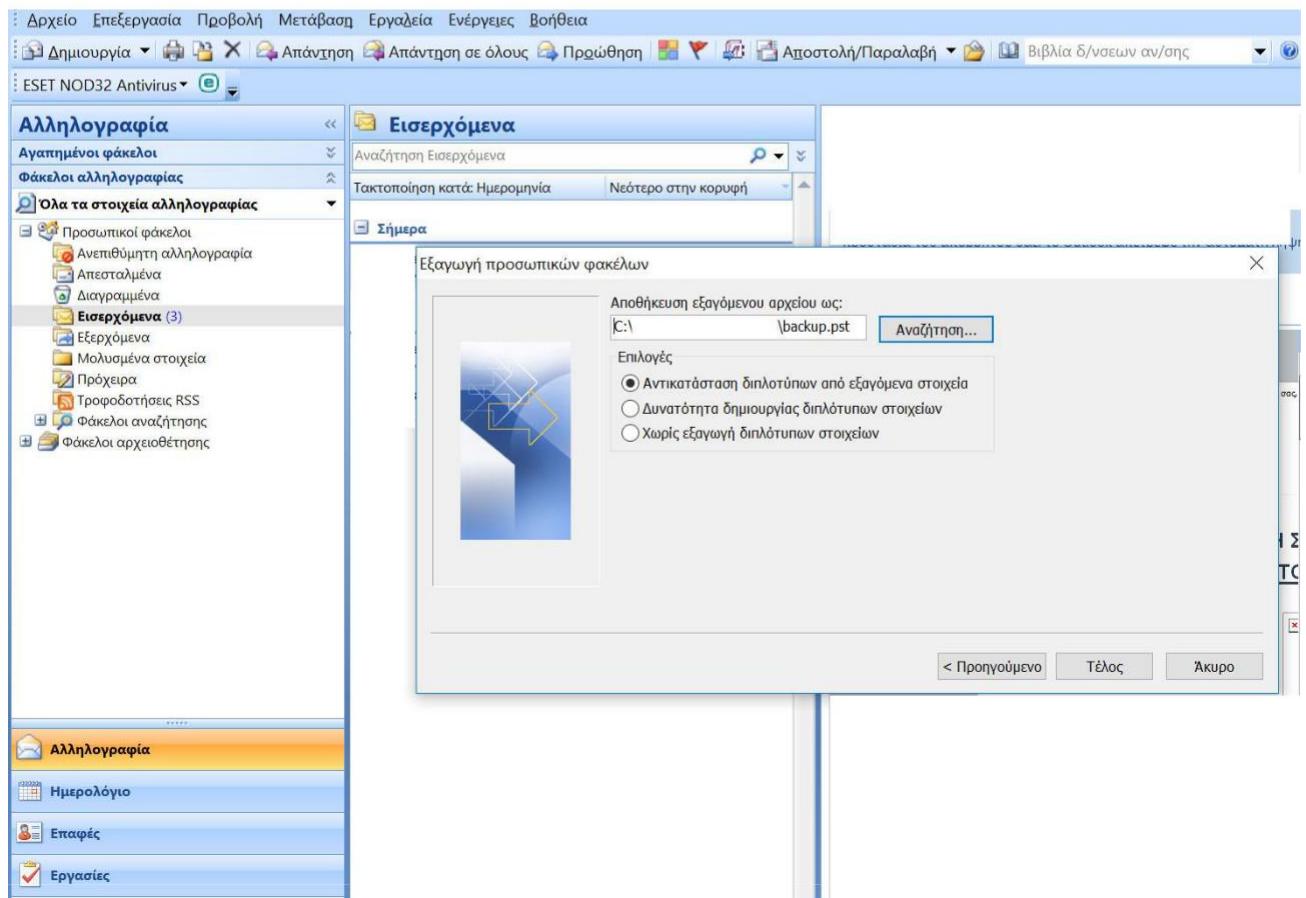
Αρχείο Επεξεργασία Προβολή Μετάβαση Εργαλεία Ενέργειες Βοήθεια

Δημιουργία Απάντηση Απάντηση σε όλους Προώθηση Αποστολή/Παραλαβή Βιβλία δ/νσεων αν/σης

ESET NOD32 Antivirus

Αλληλογραφία
Αγαπημένοι φάκελοι
Φάκελοι αλληλογραφίας
Όλα τα στοιχεία αλληλογραφίας
Προσωπικοί φάκελοι
Ανεπιθύμητη αλληλογραφία
Απεσταλμένα
Διαγραμμένα
Εισερχόμενα (3)
Εξερχόμενα
Μολυσμένα στοιχεία
Πρόχειρα
Τροφοδοτήσεις RSS
Φάκελοι αναζήτησης
Φάκελοι αρχειοθέτησης

Αλληλογραφία
Ημερολόγιο
Επαφές
Εργασίες

Εισερχόμενα
Αναζήτηση Εισερχόμενα
Τακτοποίηση κατά: Ημερομηνία
Νεότερο στην κορυφή
Σήμερα

Εξαγωγή προσωπικών φακέλων
Αποθήκευση εξαγόμενου αρχείου ως:
C:\ \backup.pst
Αναζήτηση...
Επιλογές
Αντικατάσταση διπλοτύπων από εξαγόμενα στοιχεία
Δυνατότητα δημιουργίας διπλότυπων στοιχείων
Χωρίς εξαγωγή διπλότυπων στοιχείων
< Προηγούμενο
Τέλος
Άκυρο